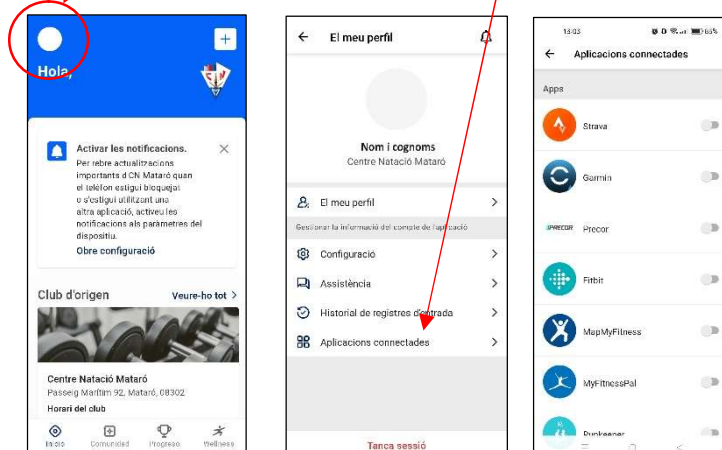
Hola,

Activar les notificacions.
Per rebre actualitzacions importants d'CN Mataró quan el telèfon estigui bloquejat o s'estigui utilitzant una altra aplicació, activeu les notificacions als paràmetres del dispositiu.
Obre configuració

Club d'origen
Veure-ho tot >

Centre Natació Mataró
Passeig Marítim 92, Mataró, 08302
Horari del club

Inicio Comunidad Progreso Wellness

El meu perfil

Nom i cognoms
Centre Natació Mataró

El meu perfil
Gestionar la informació del compte de l'aplicació
Configuració
Assistència
Historial de registres d'entrada
Aplicacions connectades

Tanca sessió

15:03
Aplicacions connectades
Apps
Strava
Garmin
PRECOR Precor
Fitbit
MapMyFitness
MyFitnessPal
Runkeeper